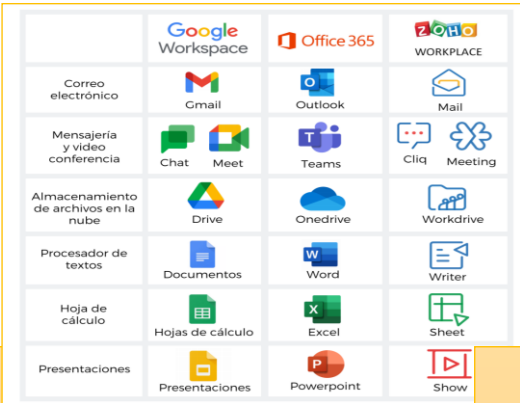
|  | Google Workspace | Office 365 | ZOHO WORKPLACE |
|---|---|---|---|
| Correo electrónico | Gmail | Outlook | Mail |
| Mensajería y video conferencia | Chat Meet | Teams | Cliq Meeting |
| Almacenamiento de archivos en la nube | Drive | Onedrive | Workdrive |
| Procesador de textos | Documentos | Word | Writer |
| Hoja de cálculo | Hojas de cálculo | Excel | Sheet |
| Presentaciones | Presentaciones | Powerpoint | Show |